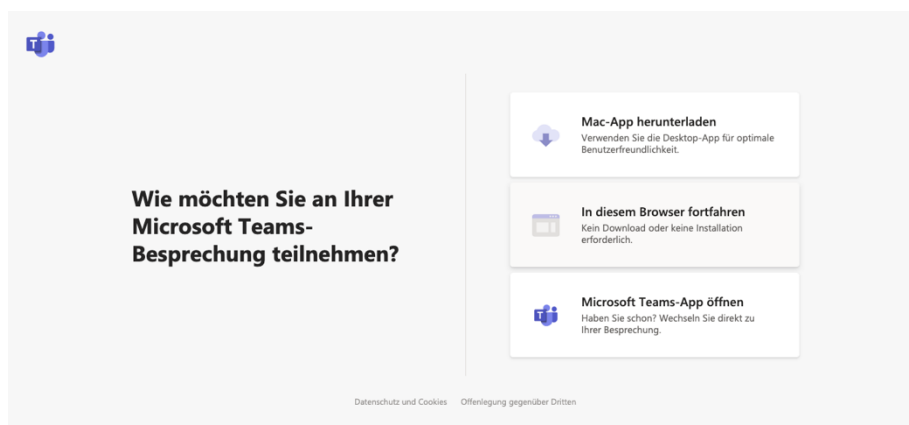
Wie möchten Sie an Ihrer Microsoft Teams-Besprechung teilnehmen?

Mac-App herunterladen
Verwenden Sie die Desktop-App für optimale Benutzerfreundlichkeit.

In diesem Browser fortfahren
Kein Download oder keine Installation erforderlich.

Microsoft Teams-App öffnen
Haben Sie schon? Wechseln Sie direkt zu Ihrer Besprechung.

Datenschutz und Cookies Offenlegung gegenüber Dritten